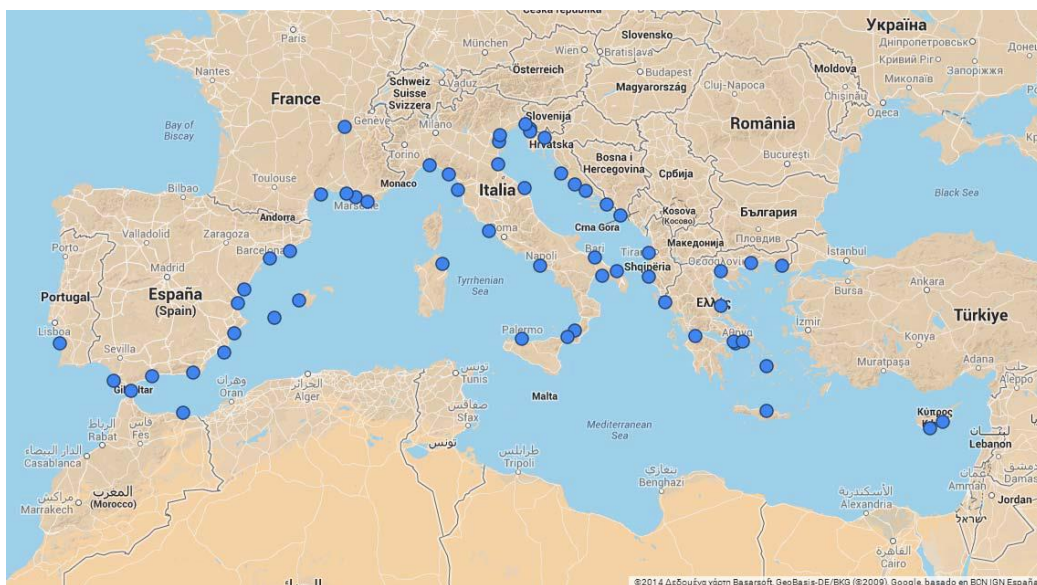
Česká republika
Україна
Дніпропетровськ
Донец
Кривий Ріг
Запоріжжя
Миколаїв
Одеса
Chișinău
Moldova
Paris
München
Wien
Slovensko
Bratislava
Österreich
Budapest
Magyarország
Cluj-Napoca
Nantes
France
Schweiz
Suisse
Svizzera
Genève
Milano
Slovenija
Hrvatska
România
Bay of Biscay
Torino
Bosna i Hercegovina
București
Toulouse
Monaco
Italia
Србија
Black Sea
Bilbao
Marseille
Andorra
Kosovo (Косово)
България
Valladolid
Zaragoza
Barcelona
Roma
Crna Gora
Македонија
Пловдив
Istanbul
Porto
Madrid
Napoli
Bari
Tirana
Shqipëria
Θεσσαλονίκη
Portugal
España (Spain)
Tyrrhenian Sea
Ελλάς
Bursa
Türkiye
Lisboa
Sevilla
Palermo
Αθήνα
Izmir
Muratpaşa
Adana
Gibraltar
وهران Oran
الجزائر
تونس Tunis
Aleppo
Malta
صفاقس Sfax
الرباط Rabat
فاس Fès
تونس
Mediterranean Sea
Κύπρος
لبنان Lebanon
الدار البيضاء Casablanca
طرابلس Tripoli
دمشق
بنغازي Benghazi
عمان Amman
المغرب (Morocco)
مراكش Marrakech
الإسكندرية Alexandria
ישראל
Jordan
القاهرة Cairo
©2014 Δεδομένα χάρτη Basarsoft, GeoBasis-DE/BKG (©2009), Google, basado en BCN IGN España